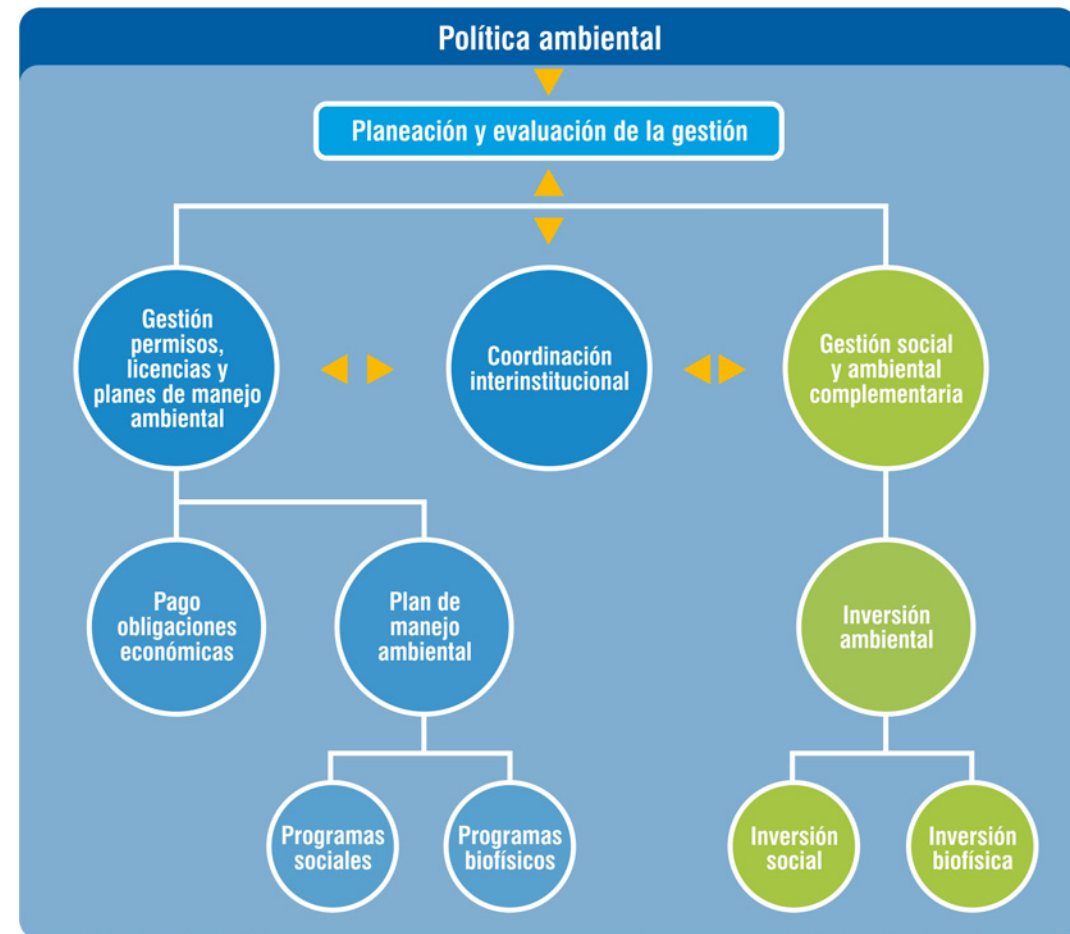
Política ambiental

Planeación y evaluación de la gestión

Gestión permisos, licencias y planes de manejo ambiental

Coordinación interinstitucional

Gestión social y ambiental complementaria

Pago obligaciones económicas

Plan de manejo ambiental

Inversión ambiental

Programas sociales

Programas biofísicos

Inversión social

Inversión biofísica